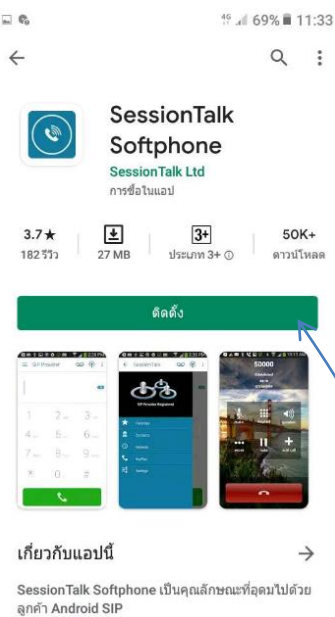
4G 69% 11:33

SessionTalk Softphone
SessionTalk Ltd
การซื้อในแอป

3.7★
182 รีวิว

27 MB

3+
ประเภท 3+

50K+
ดาวน์โหลด

ติดตั้ง

50000

เกี่ยวกับแอปนี้

SessionTalk Softphone เป็นคุณลักษณะที่อุดมไปด้วยลูกค้า Android SIP